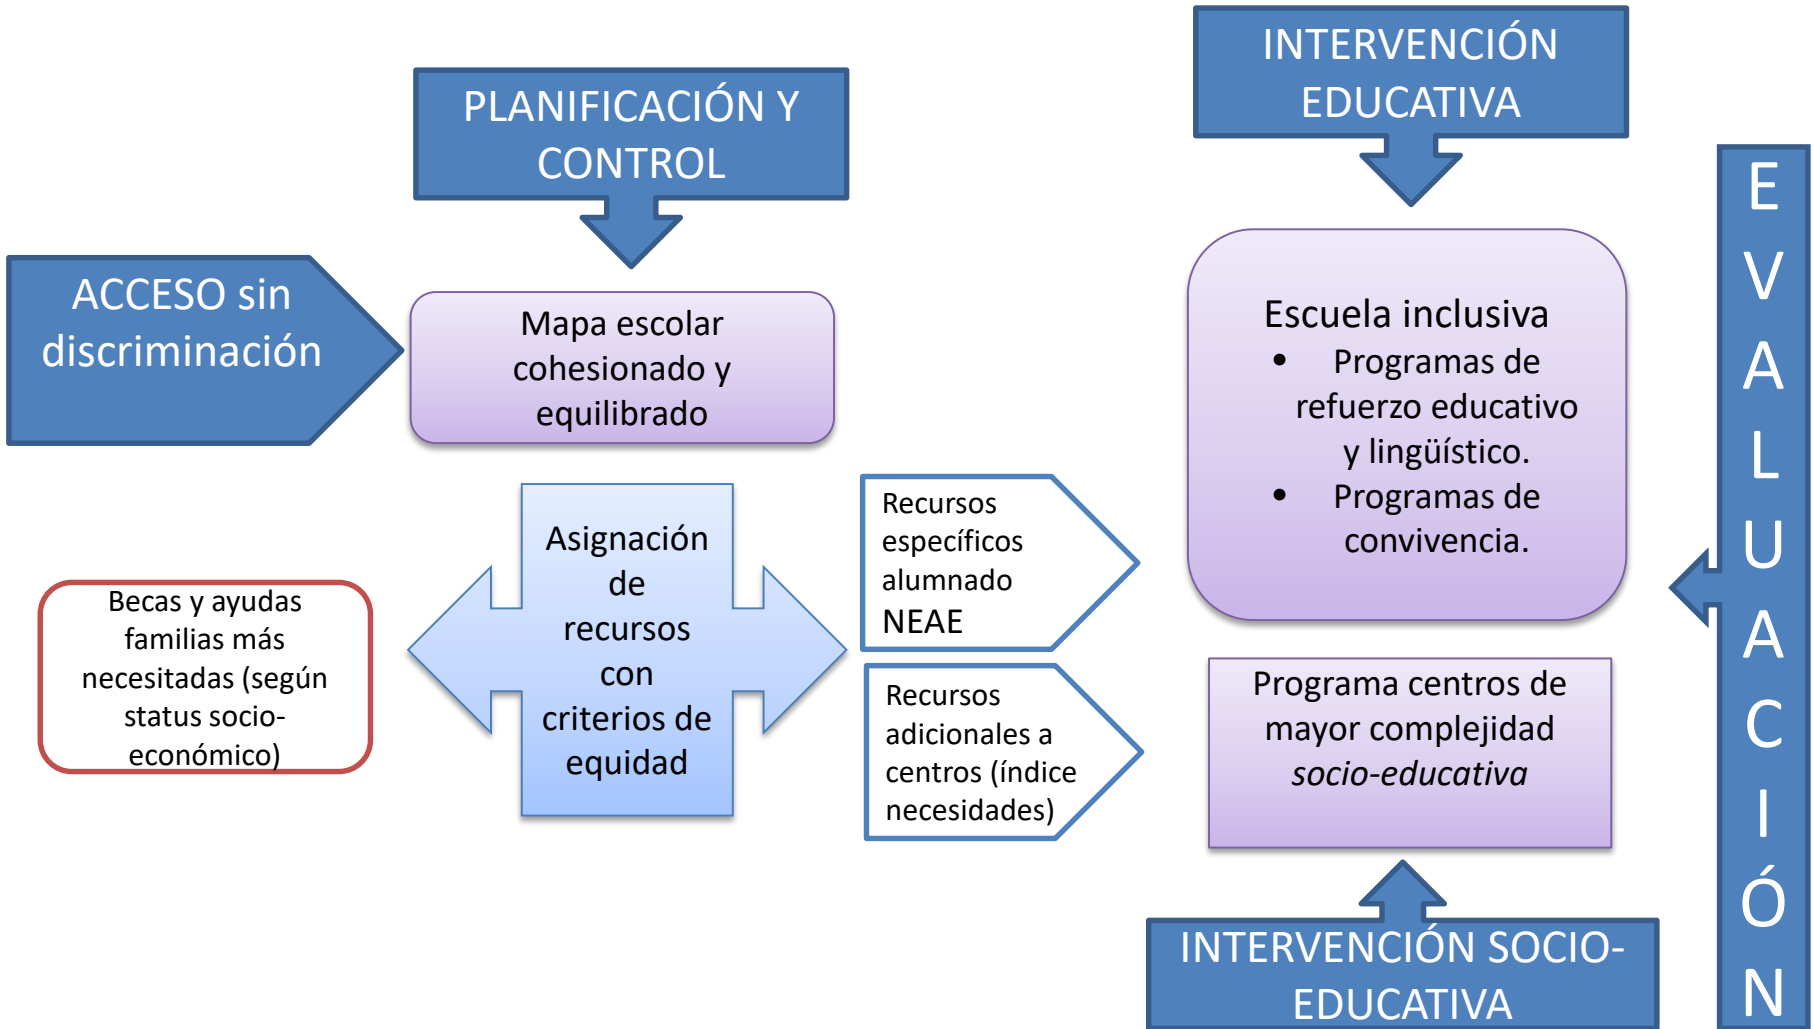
PLANIFICACIÓN Y CONTROL

INTERVENCIÓN EDUCATIVA

ACCESO sin discriminación

Mapa escolar cohesionado y equilibrado

Escuela inclusiva
• Programas de refuerzo educativo y lingüístico.
• Programas de convivencia.

E
V
A
L
U
A
C
I
Ó
N

Becas y ayudas familias más necesitadas (según status socio-económico)

Asignación de recursos con criterios de equidad

Recursos específicos alumnado NEAE

Recursos adicionales a centros (índice necesidades)

Programa centros de mayor complejidad *socio-educativa*

INTERVENCIÓN SOCIO-EDUCATIVA